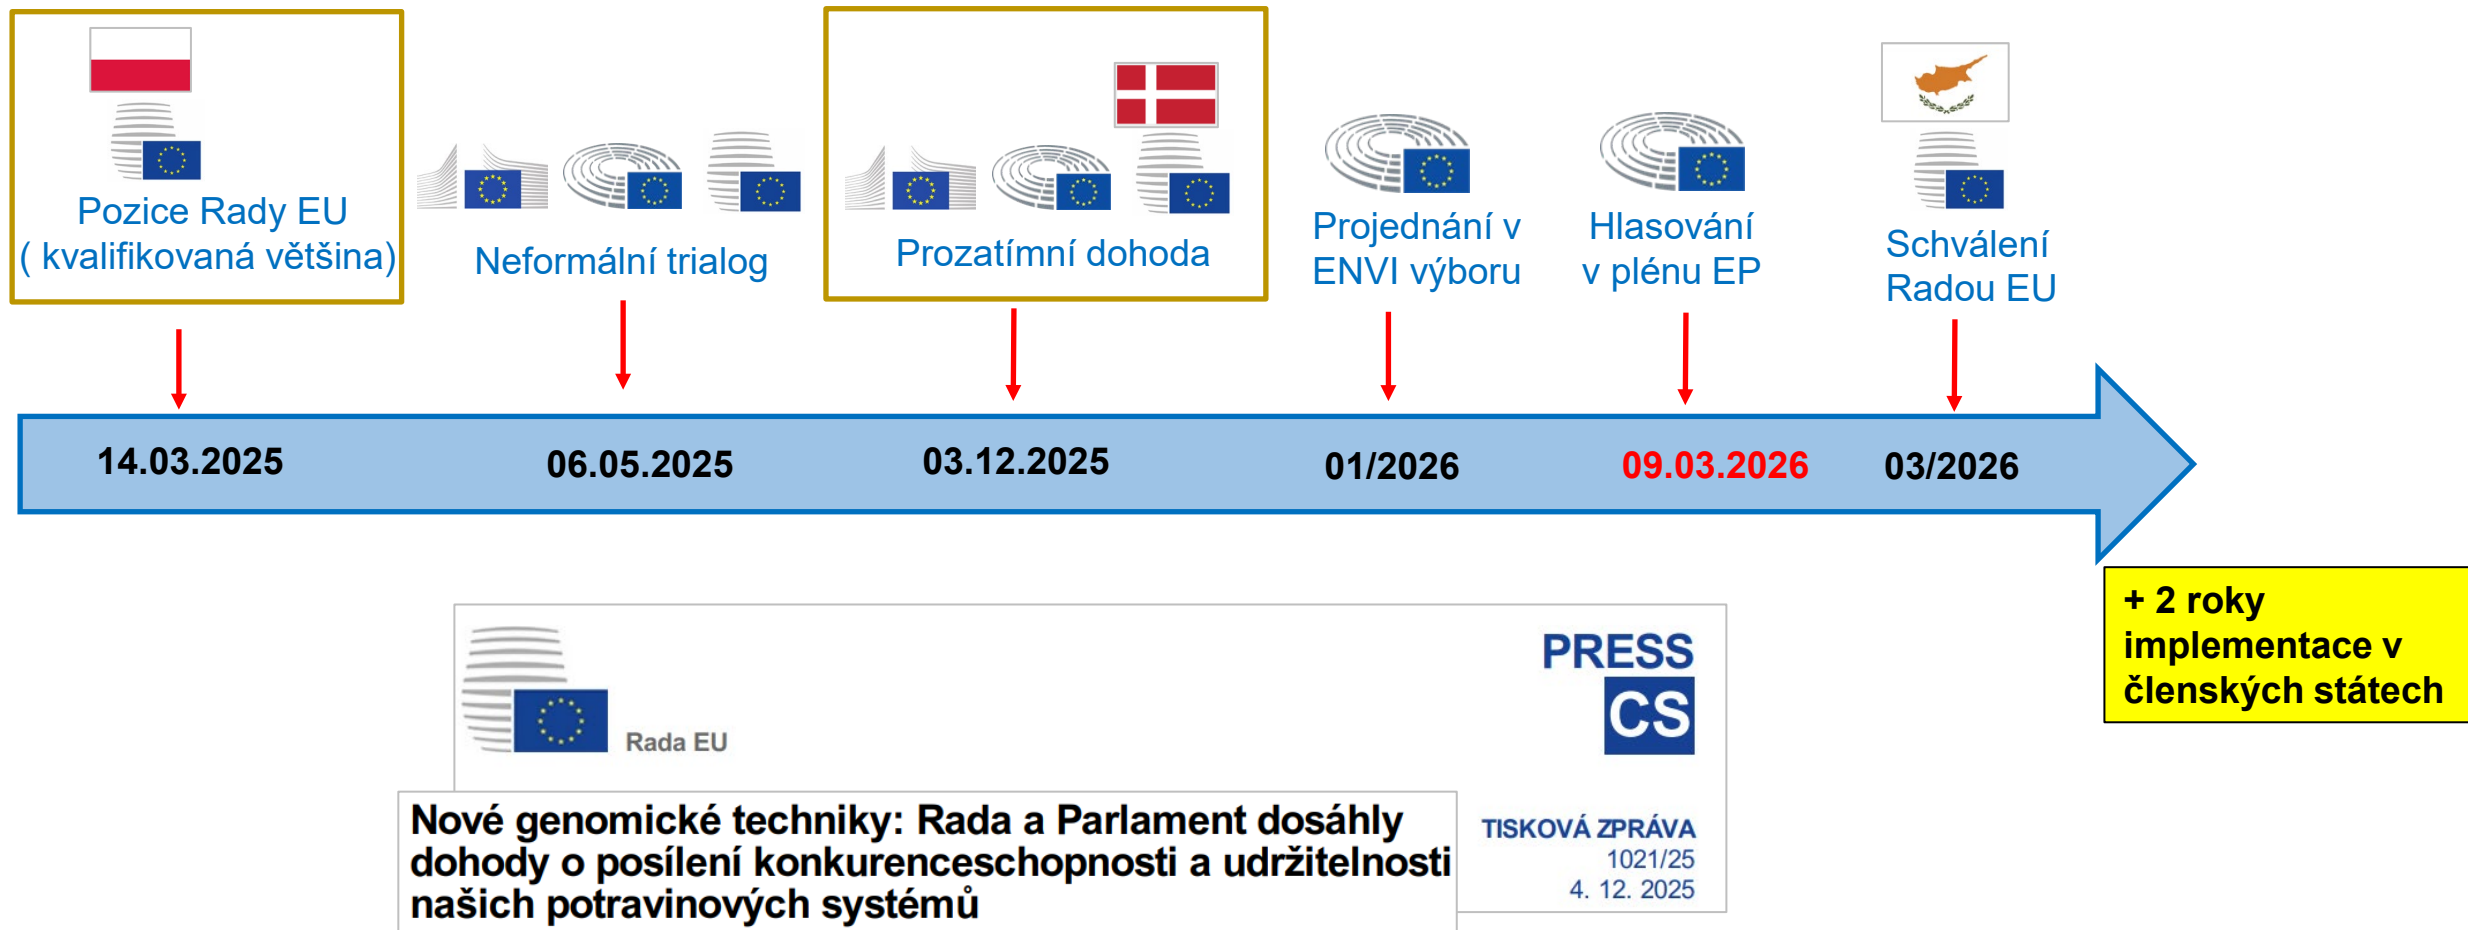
Pozice Rady EU
( kvalifikovaná většina)

Neformální trialog

Prozatímní dohoda

Projednání v ENVI výboru

Hlasování v plénu EP

Schválení Radou EU

14.03.2025

06.05.2025

03.12.2025

01/2026

09.03.2026

03/2026

+ 2 roky implementace v členských státech

Rada EU

PRESS
CS

Nové genomické techniky: Rada a Parlament dosáhly dohody o posílení konkurenceschopnosti a udržitelnosti našich potravinových systémů

TISKOVÁ ZPRÁVA
1021/25
4. 12. 2025